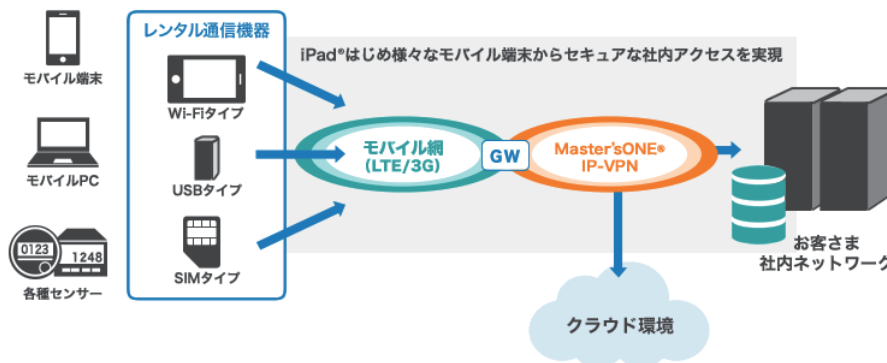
モバイル端末

モバイルPC

0123
1248
各種センサー

レンタル通信機器

Wi-Fiタイプ

USBタイプ

SIMタイプ

iPad®はじめ様々なモバイル端末からセキュアな社内アクセスを実現

モバイル網
(LTE/3G)

GW

Master'sONE®
IP-VPN

クラウド環境

お客さま
社内ネットワーク